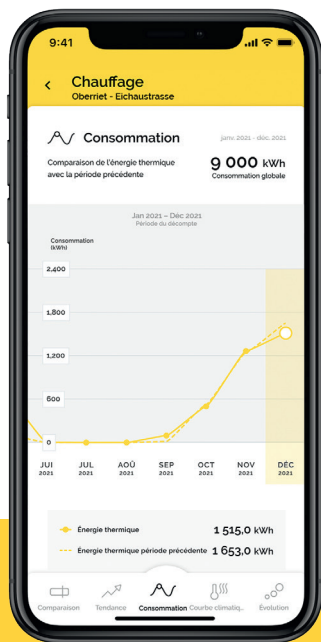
9:41

Chauffage
Oberriet - Eichaustrasse

Consommation
janv. 2021 - déc. 2021

Comparaison de l'énergie thermique avec la période précédente

9 000 kWh
Consommation globale

Jan 2021 – Déc 2021
Période du décompte

Consommation (kWh)

2,400
1,800
1,200
600
0

JUI 2021
JUL 2021
AOÛ 2021
SEP 2021
OCT 2021
NOV 2021
DÉC 2021

Énergie thermique 1 515,0 kWh
Énergie thermique période précédente 1 653,0 kWh

Comparaison
Tendance
Consommation
Courbe climatiq...
Évolution